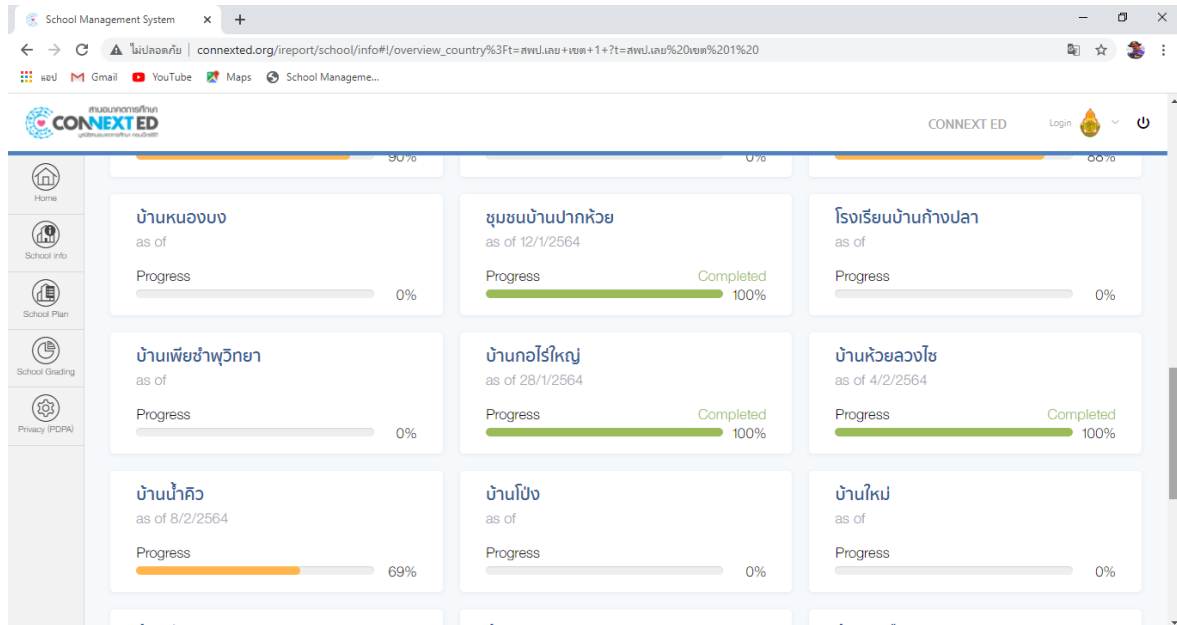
School Management System × +

ไม่ปลอดภัย | connexted.org/ireport/school/info#!/overview_country%3Ft=สพป.เลย+เขต+1+?t=สพป.เลย%20เขต%201%20

แอป Gmail YouTube Maps School Manageme...

สำนักงานคณะกรรมการการศึกษา CONNEXT ED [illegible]

CONNEXT ED Login

90% 0% 88%

Home
School info
School Plan
School Grading
Privacy (PDPA)

บ้านหนองบง
as of
Progress
0%

ชุมชนบ้านปากห้วย
as of 12/1/2564
Progress Completed
100%

โรงเรียนบ้านก้างปลา
as of
Progress
0%

บ้านเพียชำพุวิทยา
as of
Progress
0%

บ้านกอไร่ใหญ่
as of 28/1/2564
Progress Completed
100%

บ้านห้วยลวงไซ
as of 4/2/2564
Progress Completed
100%

บ้านน้ำคิว
as of 8/2/2564
Progress
69%

บ้านโป่ง
as of
Progress
0%

บ้านใหม่
as of
Progress
0%